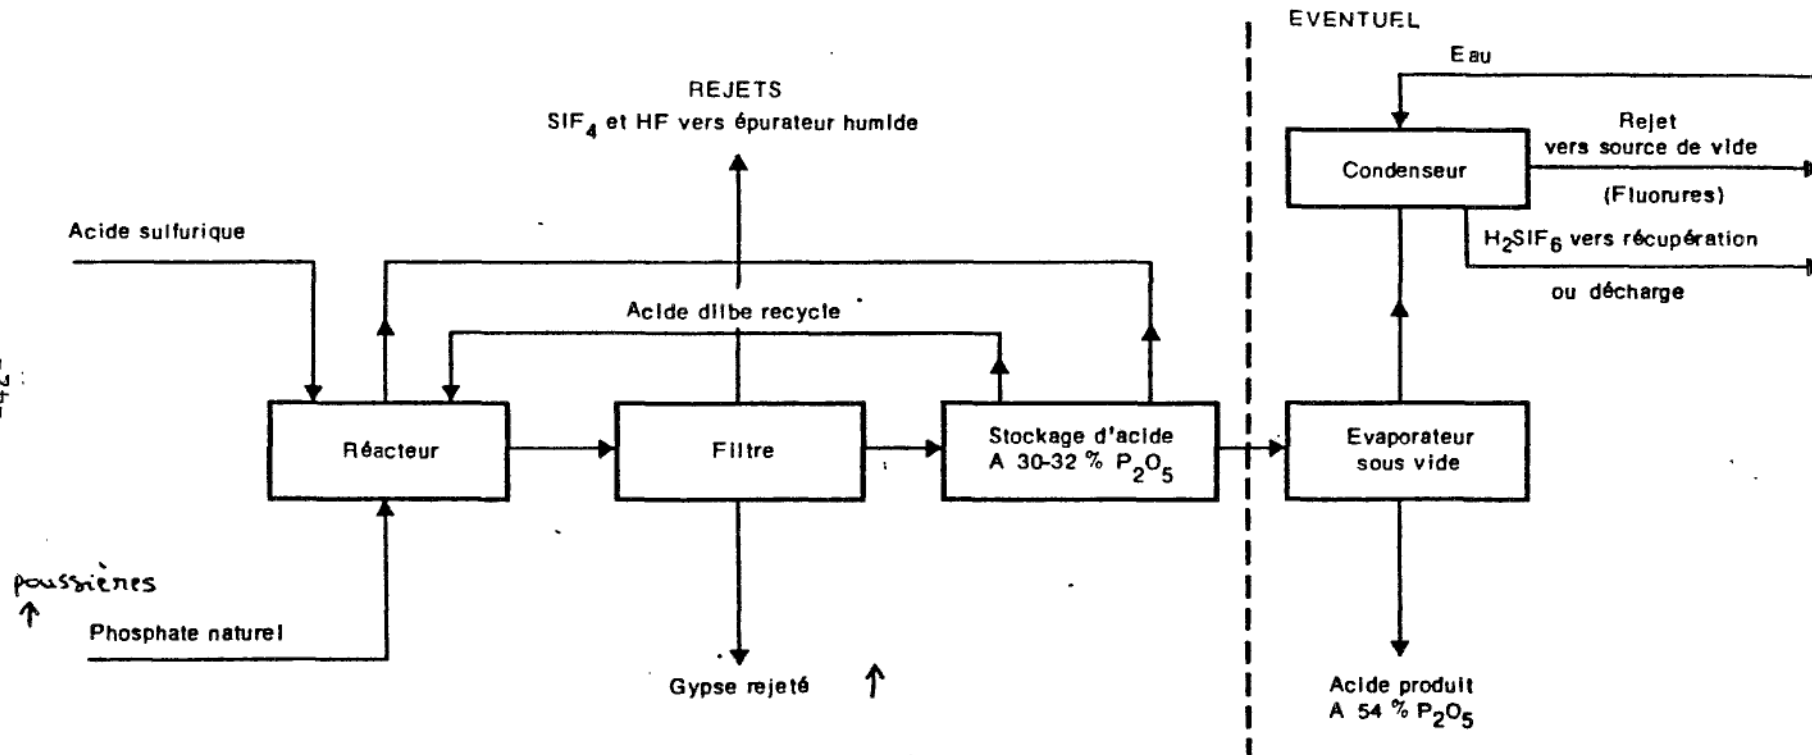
EVENTUEL

Eau

REJETS
$SIF_4$ et HF vers épurateur humide

Rejet
vers source de vide

Condenseur

(Fluorures)

Acide sulfurique

$H_2SIF_6$ vers récupération

ou décharge

Acide dilbe recycle

Réacteur

Filtre

Stockage d'acide
A 30-32 % $P_2O_5$

Evaporateur
sous vide

poussières

Phosphate naturel

Gypse rejeté

Acide produit
A 54 % $P_2O_5$